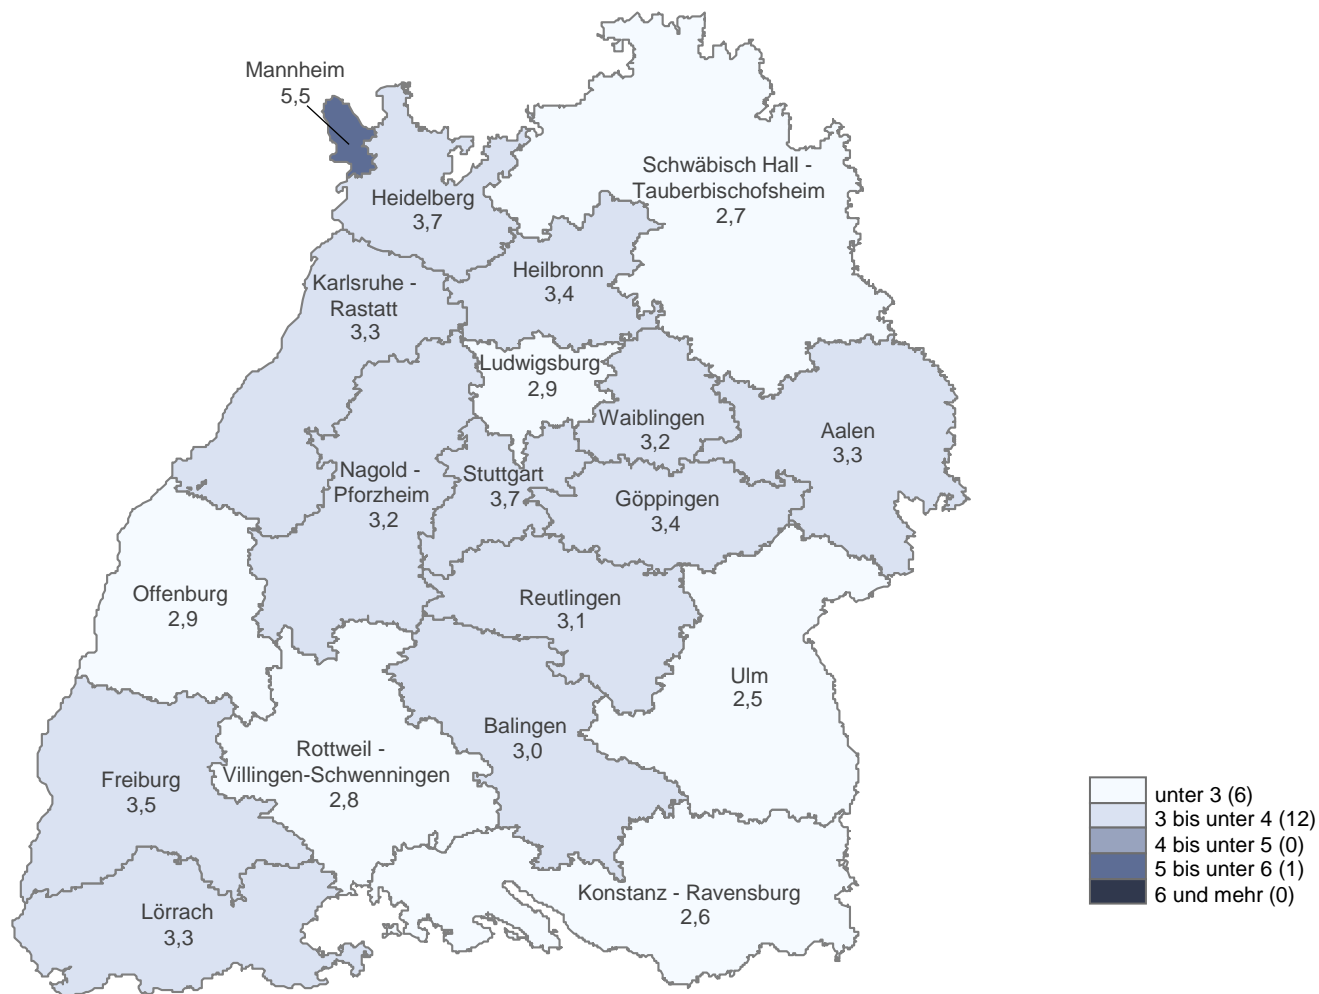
Mannheim
5,5

Schwäbisch Hall - Tauberbischofsheim
2,7

Heidelberg
3,7

Heilbronn
3,4

Karlsruhe - Rastatt
3,3

Ludwigsburg
2,9

Waiblingen
3,2

Aalen
3,3

Nagold - Pforzheim
3,2

Stuttgart
3,7

Göppingen
3,4

Offenburg
2,9

Reutlingen
3,1

Ulm
2,5

Balingen
3,0

Rottweil - Villingen-Schwenningen
2,8

Freiburg
3,5

Konstanz - Ravensburg
2,6

Lörrach
3,3

unter 3 (6)
3 bis unter 4 (12)
4 bis unter 5 (0)
5 bis unter 6 (1)
6 und mehr (0)